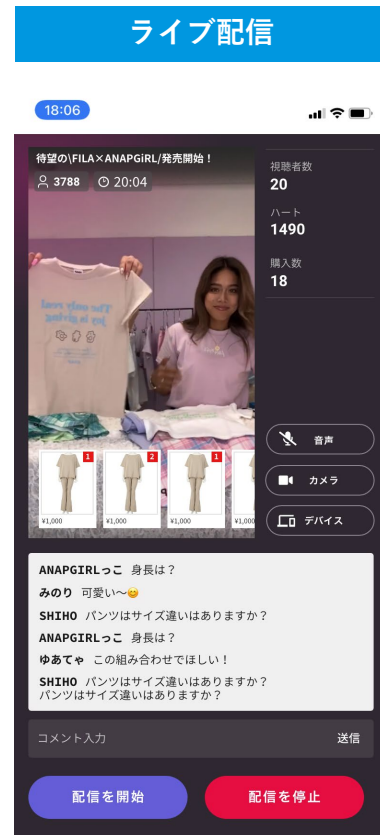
ライブ配信

18:06

待望の\FILA×ANAPGiRL/発売開始！

3788 20:04

視聴者数
20
ハート
1490
購入数
18

The only real joy is in giving

1 ¥1,000
2 ¥1,000
1 ¥1,000
¥1,000

音声
カメラ
デバイス

ANAPGIRLっこ 身長は？
みのり 可愛い〜😊
SHIHO パンツはサイズ違いはありますか？
ANAPGIRLっこ 身長は？
ゆあてゃ この組み合わせでほしい！
SHIHO パンツはサイズ違いはありますか？
パンツはサイズ違いはありますか？

コメント入力 送信

配信を開始 配信を停止